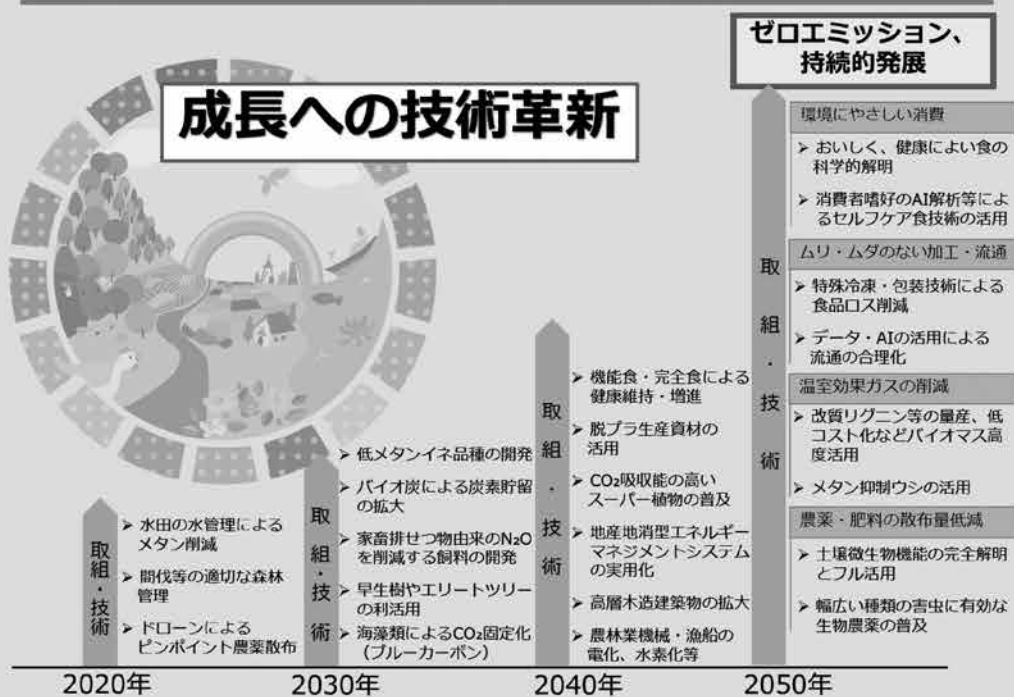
ゼロエミッション、持続的発展

成長への技術革新

取組・技術
> 水田の水管理によるメタン削減
> 間伐等の適切な森林管理
> ドローンによるピンポイント農薬散布

取組・技術
> 低メタンイネ品種の開発
> バイオ炭による炭素貯留の拡大
> 家畜排せつ物由来の$N_2O$を削減する飼料の開発
> 早生樹やエリートツリーの利活用
> 海藻類による$CO_2$固定化（ブルーカーボン）

取組・技術
> 機能食・完全食による健康維持・増進
> 脱プラ生産資材の活用
> $CO_2$吸収能の高いスーパー植物の普及
> 地産地消型エネルギーマネジメントシステムの実用化
> 高層木造建築物の拡大
> 農林業機械・漁船の電化、水素化等

取組・技術
環境にやさしい消費
> おいしく、健康によい食の科学的解明
> 消費者嗜好のAI解析等によるセルフケア食技術の活用
ムリ・ムダのない加工・流通
> 特殊冷凍・包装技術による食品ロス削減
> データ・AIの活用による流通の合理化
温室効果ガスの削減
> 改質リグニン等の量産、低コスト化などバイオマス高度活用
> メタン抑制ウシの活用
農薬・肥料の散布量低減
> 土壌微生物機能の完全解明とフル活用
> 幅広い種類の害虫に有効な生物農薬の普及

2020年　2030年　2040年　2050年